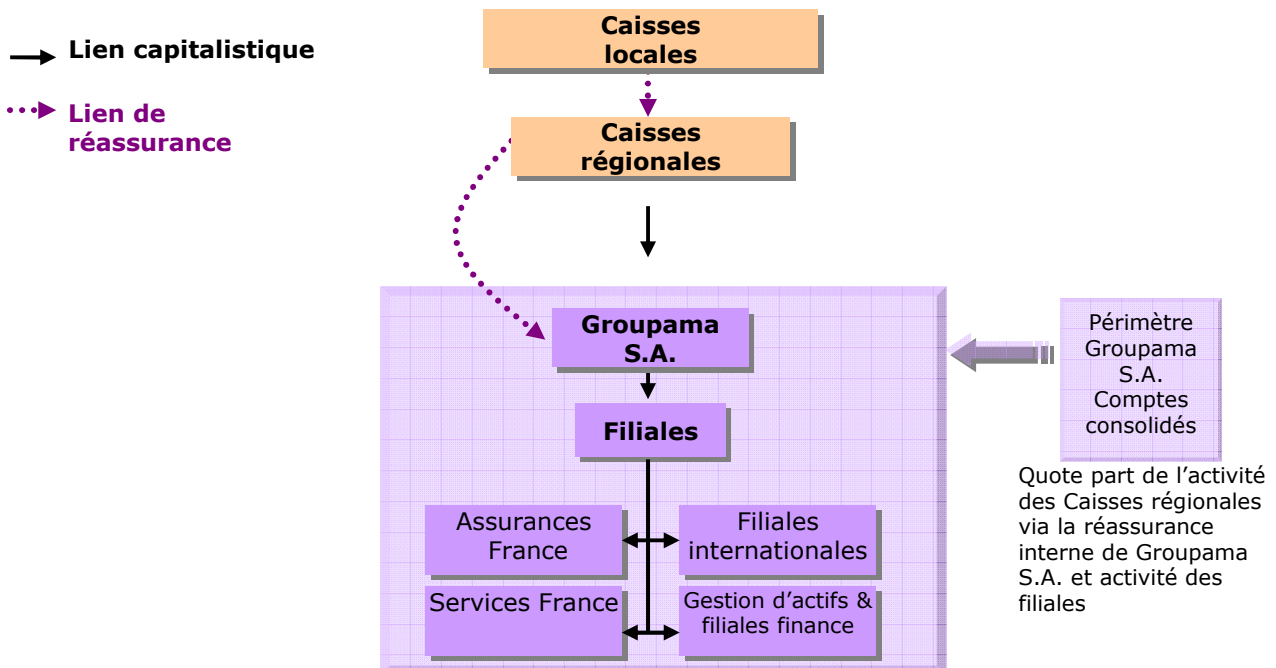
Lien capitalistique

Lien de réassurance

Caisses locales

Caisses régionales

Groupama S.A.

Filiales

Assurances France

Filiales internationales

Services France

Gestion d'actifs & filiales finance

Périmètre Groupama S.A. Comptes consolidés

Quote part de l'activité des Caisses régionales via la réassurance interne de Groupama S.A. et activité des filiales